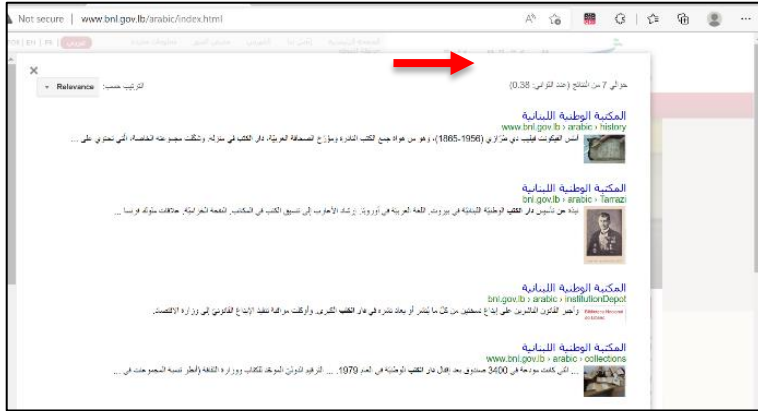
Not secure | www.bnl.gov.lb/arabic/index.html

×

Relevance ▾ الترتيب حسب:

حوالي 7 من النتائج (عدد الثواني: 0.38)

المكتبة الوطنية اللبنانية
www.bnl.gov.lb › arabic › history
أسس الفيكونت فيليب دي طرازي (1865-1956)، وهو من رواد جمع الكتب النادرة ومؤرخ الصحافة العربية، دار الكتب في منزله. وشكلت مجموعته الخاصة، التي تحتوي على ...

المكتبة الوطنية اللبنانية
bnl.gov.lb › arabic › Tarazi
نبذة عن تأسيس دار الكتب الوطنية اللبنانية في بيروت. اللغة العربية في أوروبا. إرشاد الأعارب إلى تنسيق الكتب في المكاتب. النعمة الحرانية. علاقات متوثقة ونسبا ...

المكتبة الوطنية اللبنانية
bnl.gov.lb › arabic › institutionDepot
وأخضع القانون الناشرين على إيداع نسختين من كل ما ينشر أو يعاد نشره في دار الكتب الكبرى. وأوكلت مراقبة تنفيذ الإيداع القانوني إلى وزارة الاقتصاد.

المكتبة الوطنية اللبنانية
www.bnl.gov.lb › arabic › collections
... التي كانت مودعة في 3400 صندوق بعد إقفال دار الكتب الوطنية في العام 1979. ... الترقيم الدولي الموحد للكتاب ووزارة الثقافة (أنظر لسية المجموعات في ...